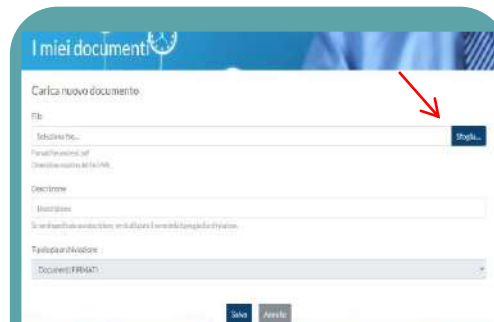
I miei documenti

Carica nuovo documento

File

Seleziona file...

Sfoglia...

Formati consentiti: pdf
Dimensione massima: 10 Mb

Descrizione

Descrizione

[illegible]

Tipologia archiviazione

Documenti FIRMATI

Salva Annulla